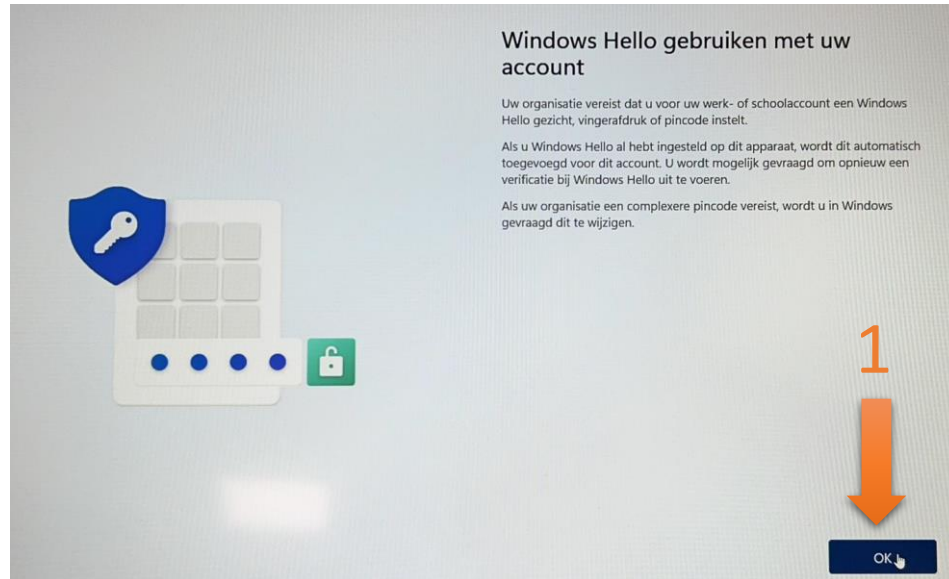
Windows Hello gebruiken met uw account

Uw organisatie vereist dat u voor uw werk- of schoolaccount een Windows Hello gezicht, vingerafdruk of pincode instelt.

Als u Windows Hello al hebt ingesteld op dit apparaat, wordt dit automatisch toegevoegd voor dit account. U wordt mogelijk gevraagd om opnieuw een verificatie bij Windows Hello uit te voeren.

Als uw organisatie een complexere pincode vereist, wordt u in Windows gevraagd dit te wijzigen.

1

OK